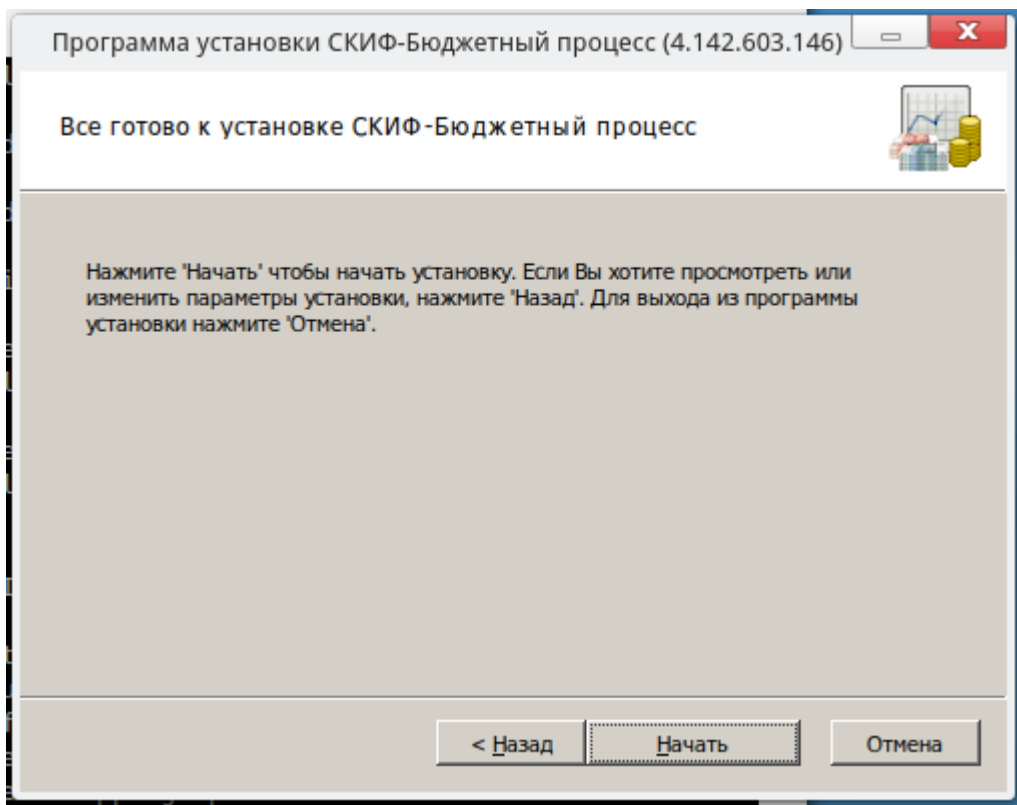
Программа установки СКИФ-Бюджетный процесс (4.142.603.146)

Все готово к установке СКИФ-Бюджетный процесс

Нажмите 'Начать' чтобы начать установку. Если Вы хотите просмотреть или изменить параметры установки, нажмите 'Назад'. Для выхода из программы установки нажмите 'Отмена'.

< Назад
Начать
Отмена